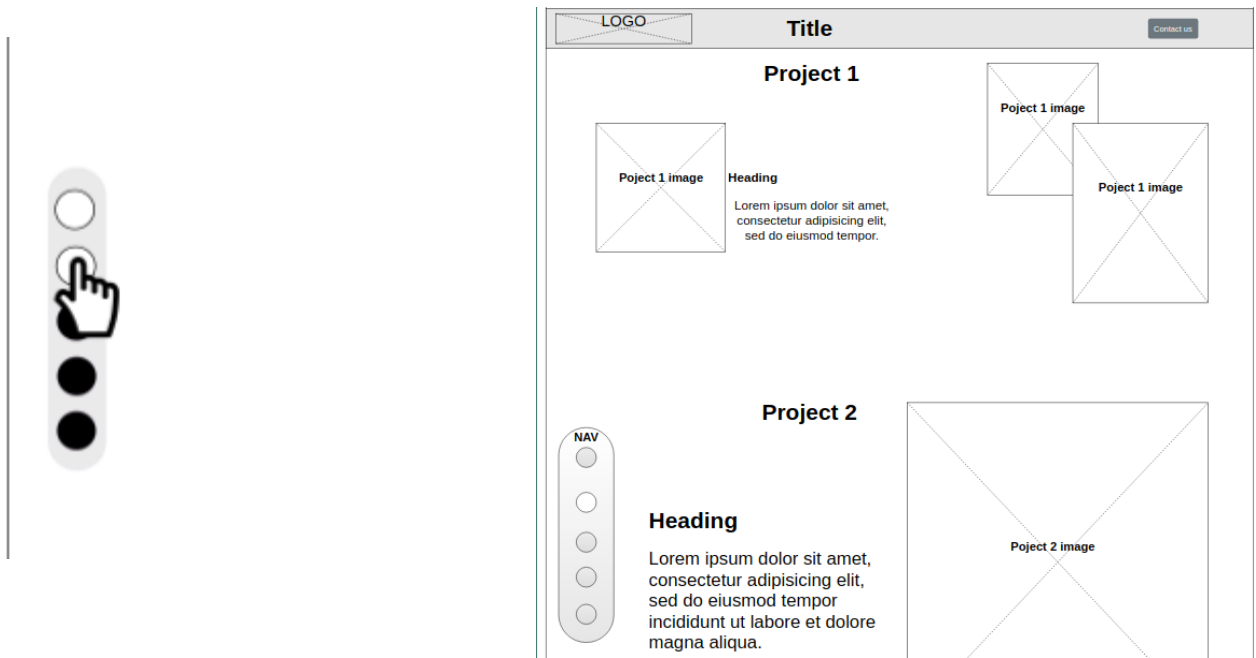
LOGO

Title

Contact us

Project 1

Poject 1 image

Poject 1 image

Heading

Lorem ipsum dolor sit amet, consectetur adipisicing elit, sed do eiusmod tempor.

Poject 1 image

Project 2

NAV

Heading

Lorem ipsum dolor sit amet, consectetur adipisicing elit, sed do eiusmod tempor incididunt ut labore et dolore magna aliqua.

Poject 2 image